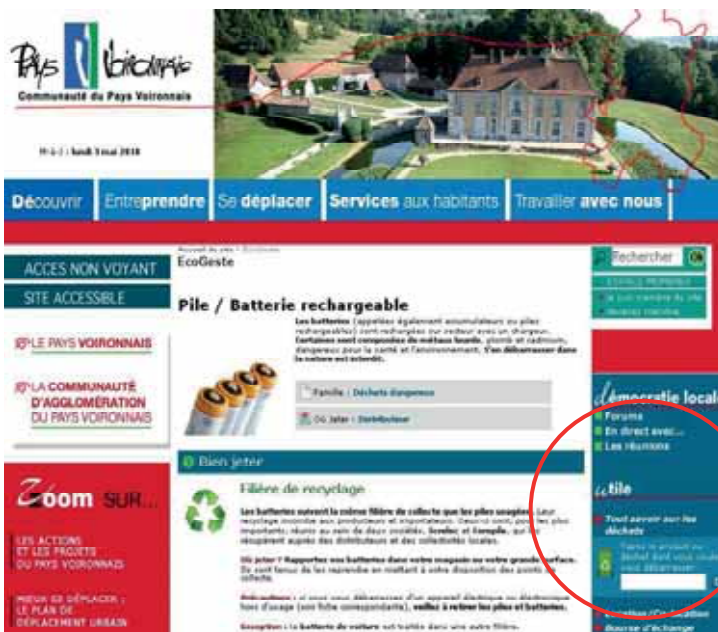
Pays Voironnais
Communauté du Pays Voironnais

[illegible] lundi 5 mai 2010

Découvrir
Entreprendre
Se déplacer
Services aux habitants
Travailler avec nous

ACCES NON VOYANT
SITE ACCESSIBLE

LE PAYS VOIRONNAIS

LA COMMUNAUTÉ D'AGGLOMÉRATION DU PAYS VOIRONNAIS

Zoom SUR...

LES ACTIONS ET LES PROJETS DU PAYS VOIRONNAIS

MIEUX SE DÉPLACER : LE PLAN DE DÉPLACEMENT URBAIN

Accueil du site > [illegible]
EcoGeste

Pile / Batterie rechargeable

Les batteries (appelées également accumulateurs ou piles rechargeables) sont rechargées sur secteur avec un chargeur. Certaines sont composées de métaux lourds, plomb et cadmium, dangereux pour la santé et l'environnement. S'en débarrasser dans la nature est interdit.

Famille : Déchets dangereux

Où jeter : Distributeur

Bien jeter

Filière de recyclage

Les batteries suivent la même filière de collecte que les piles usagées. Leur recyclage incombe aux producteurs et importateurs. Souvent ces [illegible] importants, réunis au sein de deux sociétés, Screlec et Corepile, qui les récupèrent auprès des distributeurs et des collectivités locales.

Où jeter ? Rapportez vos batteries dans votre magasin ou votre grande surface. Ils sont tenus de les reprendre en mettant à votre disposition des points de collecte.

Précautions : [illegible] hors d'usage (voir fiche correspondante), veillez à retirer les piles et batteries.

Exception : La batterie de voiture est traitée dans une autre filière.

Rechercher
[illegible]
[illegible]

démocratie locale
Forums
En direct avec...
Les réunions

utile
Tout savoir sur les déchets
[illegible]
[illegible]
Bourse d'échange